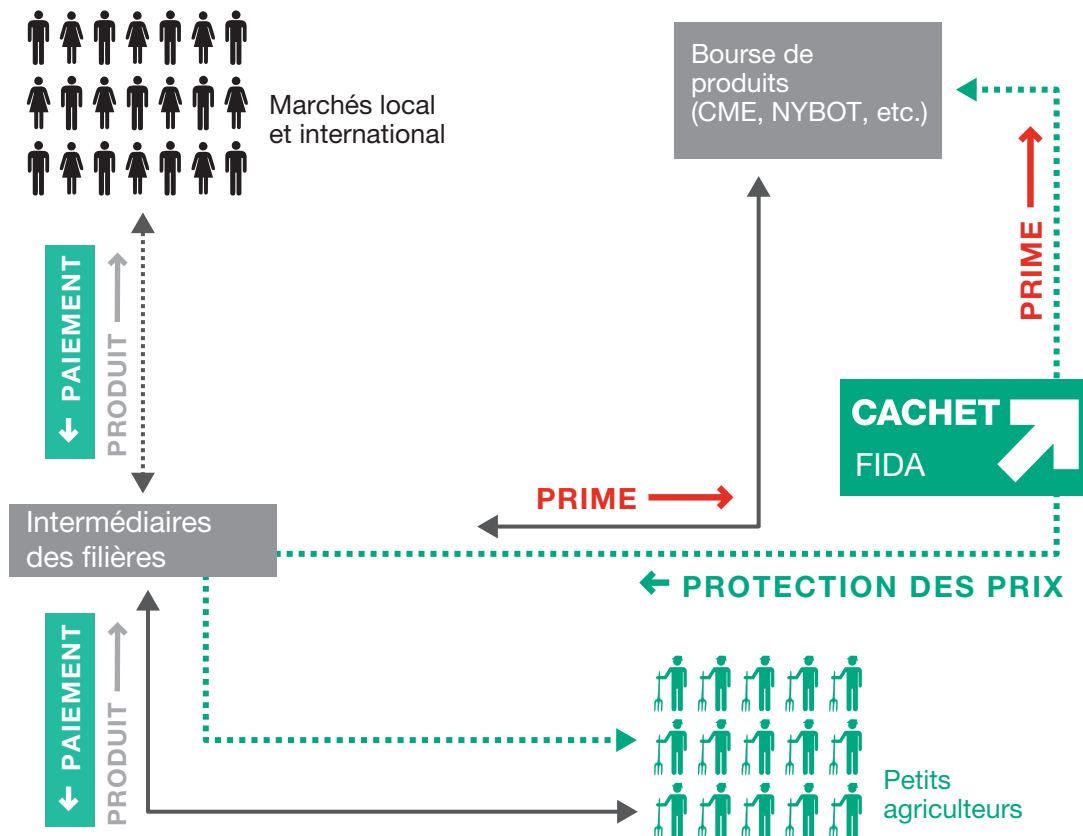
Marchés local et international

Bourse de produits (CME, NYBOT, etc.)

PAIEMENT

PRODUIT

PRIME

CACHET FIDA

PRIME

Intermédiaires des filières

PROTECTION DES PRIX

PAIEMENT

PRODUIT

Petits agriculteurs